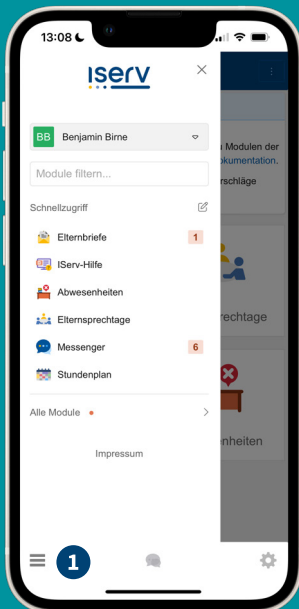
13:08

IServ

BB Benjamin Birne

Module filtern...

Schnellzugriff

Elternbriefe 1

IServ-Hilfe

Abwesenheiten

Elternsprechtage

Messenger 6

Stundenplan

Alle Module

Impressum

1

n Modulen der
okumentation.
rschläge

rechtage

nheiten